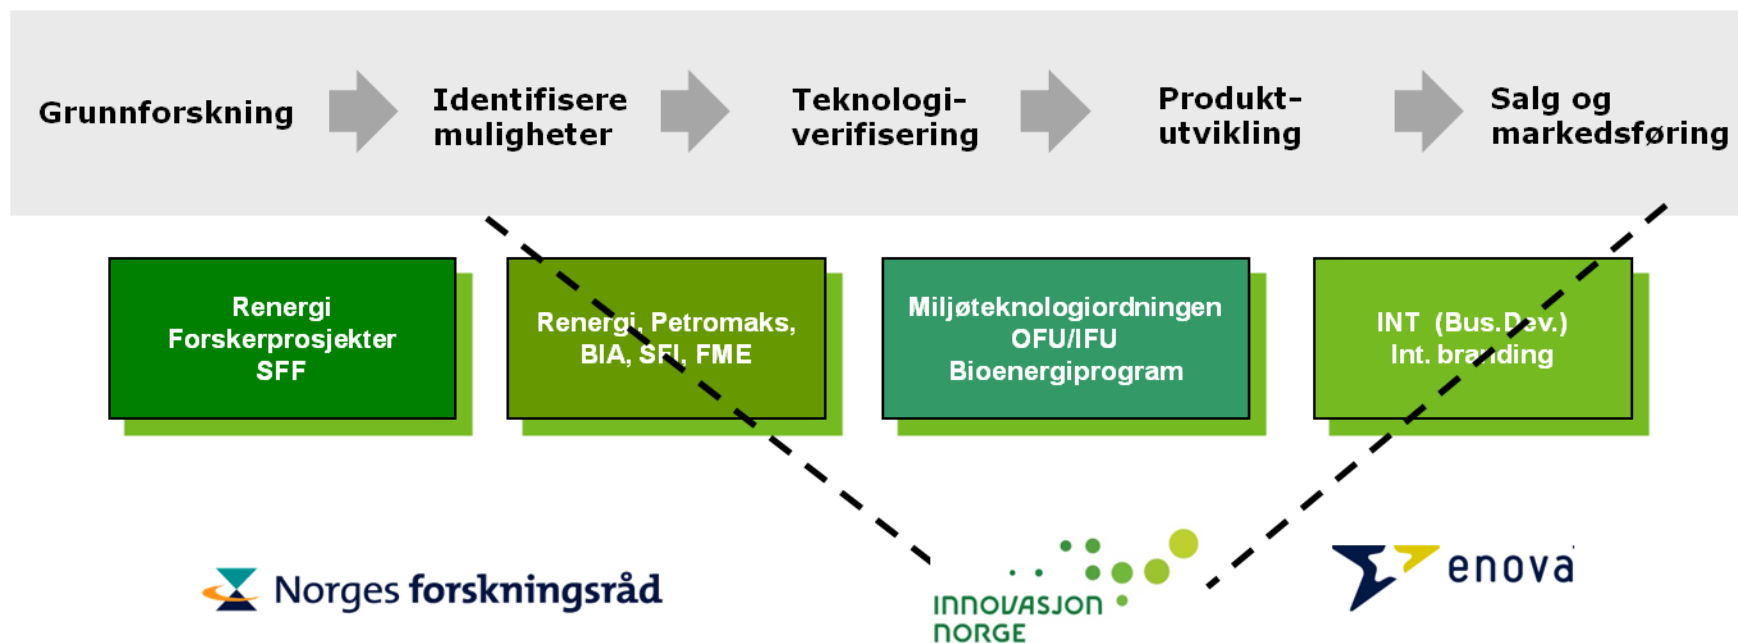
Grunnforskning

Identifisere muligheter

Teknologi-verifisering

Produkt-utvikling

Salg og markedsføring

Renergi
Forskerprosjekter
SFF

Renergi, Petromaks,
BIA, SFI, FME

Miljøteknologiordningen
OFU/IFU
Bioenergiprogram

INT (Bus.Dev.)
Int. branding

Norges forskningsråd

INNOVASJON NORGE

enova